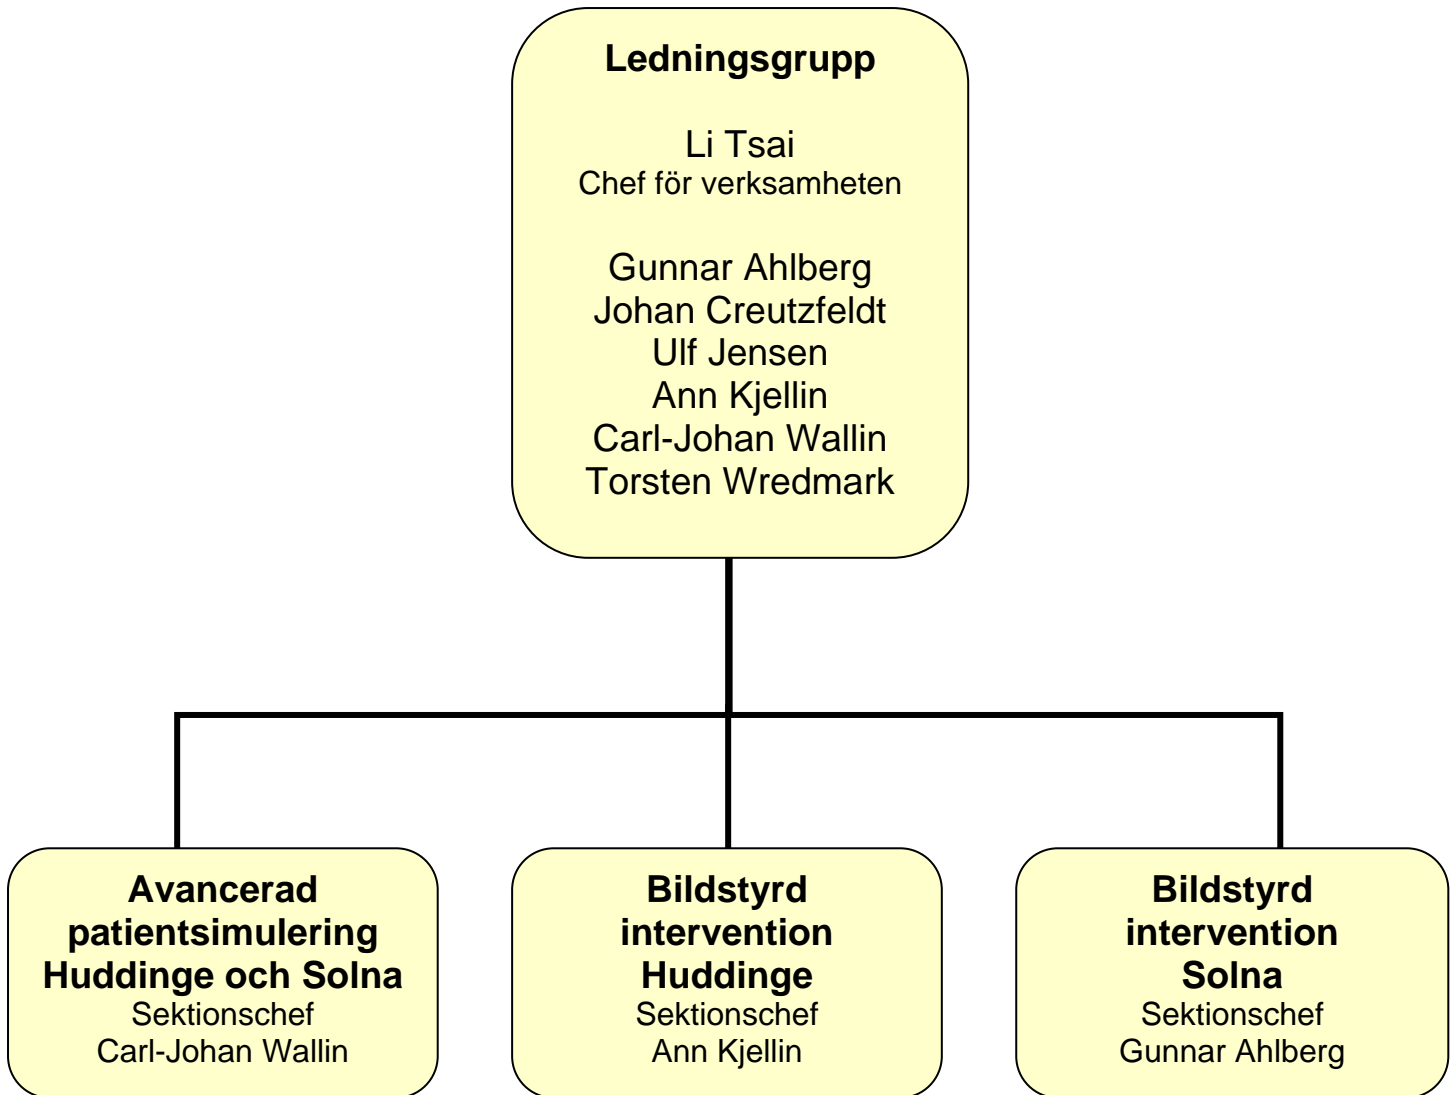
Ledningsgrupp

Li Tsai
Chef för verksamheten

Gunnar Ahlberg
Johan Creutzfeldt
Ulf Jensen
Ann Kjellin
Carl-Johan Wallin
Torsten Wredmark

Avancerad patientsimulering Huddinge och Solna
Sektionschef
Carl-Johan Wallin

Bildstyrd intervention Huddinge
Sektionschef
Ann Kjellin

Bildstyrd intervention Solna
Sektionschef
Gunnar Ahlberg